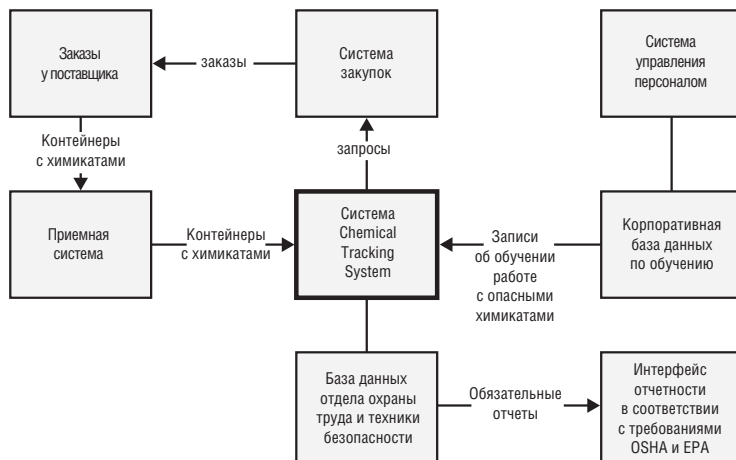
Заказы у поставщика

заказы

Система закупок

Система управления персоналом

Контейнеры с химикатами

запросы

Приемная система

Контейнеры с химикатами

Система Chemical Tracking System

Записи об обучении работе с опасными химикатами

Корпоративная база данных по обучению

База данных отдела охраны труда и техники безопасности

Обязательные отчеты

Интерфейс отчетности в соответствии с требованиями OSHA и EPA